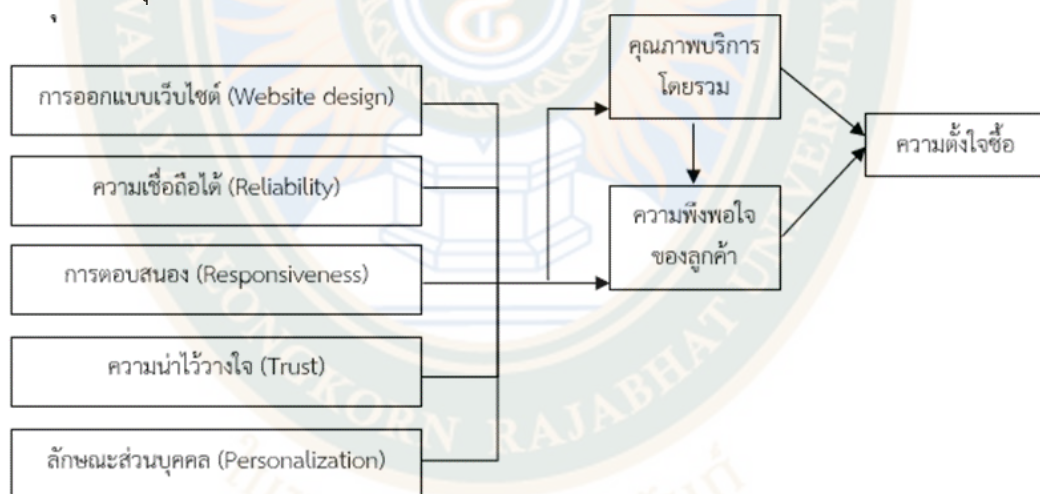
การออกแบบเว็บไซต์ (Website design)

ความเชื่อถือได้ (Reliability)

การตอบสนอง (Responsiveness)

ความน่าไว้วางใจ (Trust)

ลักษณะส่วนบุคคล (Personalization)

คุณภาพบริการโดยรวม

ความพึงพอใจของลูกค้า

ความตั้งใจซื้อ

RAJABHAT

UNIVERSITY